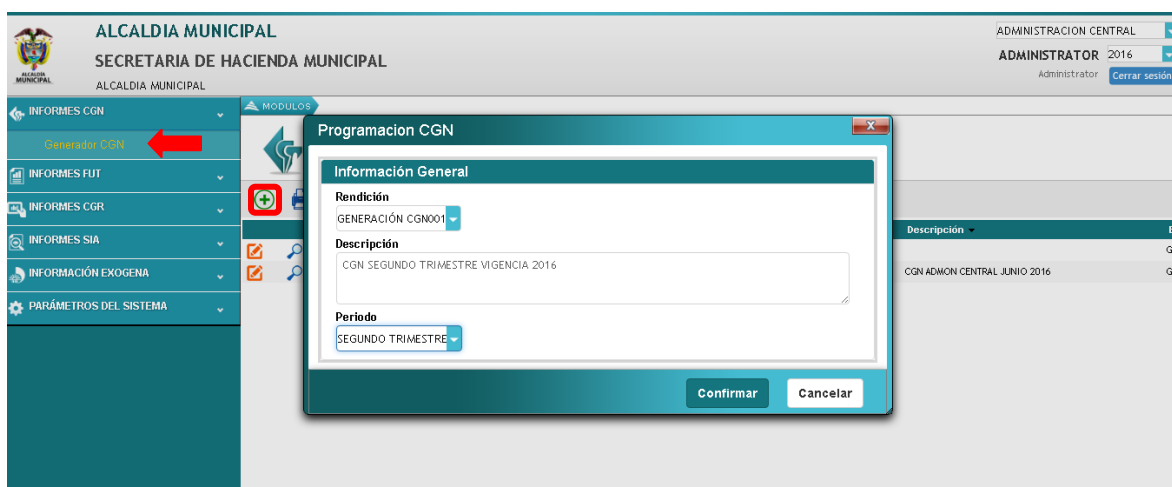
ALCALDIA MUNICIPAL
ALCALDIA MUNICIPAL

SECRETARIA DE HACIENDA MUNICIPAL

ALCALDIA MUNICIPAL

ADMINISTRACION CENTRAL

ADMINISTRATOR 2016

Administrator Cerrar sesión

INFORMES CGN

Generador CGN

INFORMES FUT

INFORMES CGR

INFORMES SIA

INFORMACIÓN EXOGENA

PARÁMETROS DEL SISTEMA

MODULOS

Descripción

CGN ADMON CENTRAL JUNIO 2016

Programacion CGN

Información General

Rendición

GENERACIÓN CGN001

Descripción

CGN SEGUNDO TRIMESTRE VIGENCIA 2016

Periodo

SEGUNDO TRIMESTRE

Confirmar

Cancelar